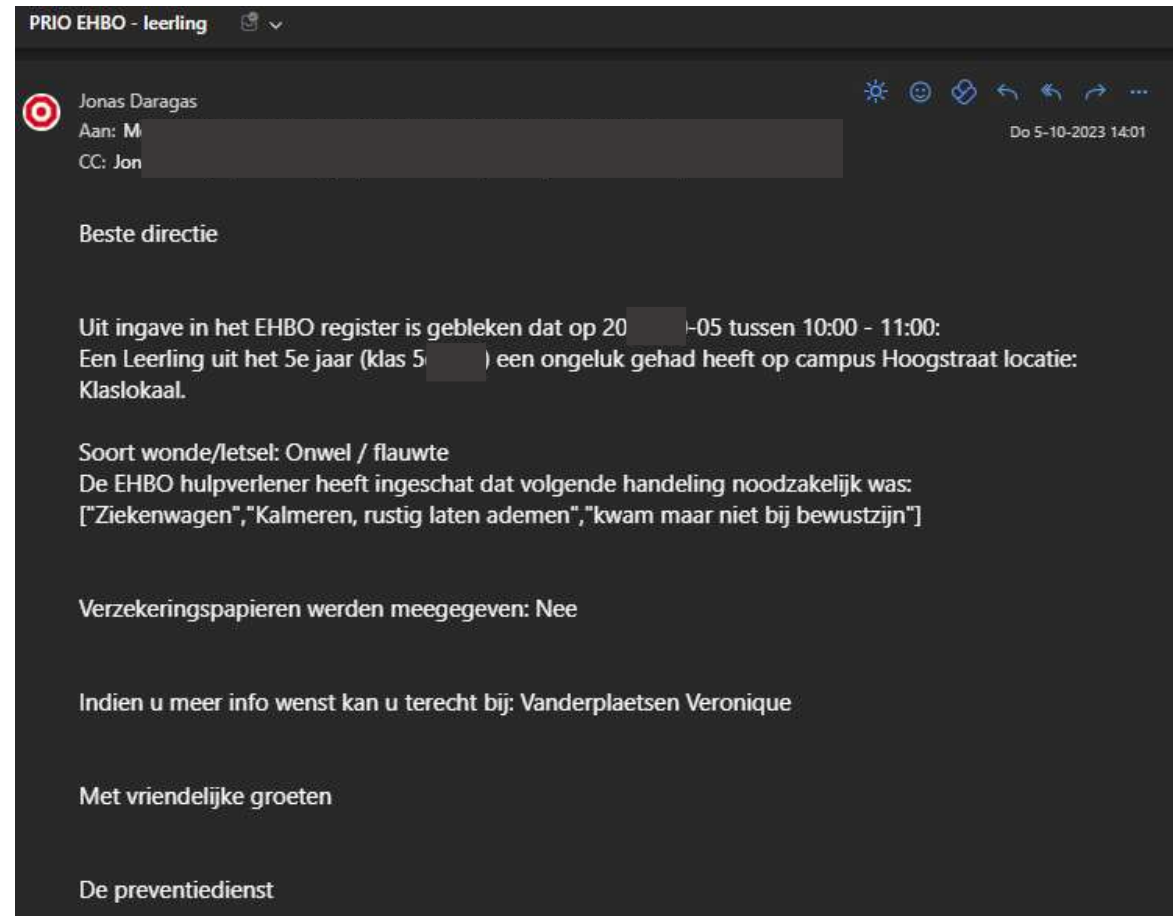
PRIO EHBO - leerling

Jonas Daragas
Aan: M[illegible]
CC: Jon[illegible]

Do 5-10-2023 14:01

Beste directie

Uit ingave in het EHBO register is gebleken dat op 20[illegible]-05 tussen 10:00 - 11:00:
Een Leerling uit het 5e jaar (klas 5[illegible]) een ongeluk gehad heeft op campus Hoogstraat locatie: Klaslokaal.

Soort wonde/letsel: Onwel / flauwte
De EHBO hulpverlener heeft ingeschat dat volgende handeling noodzakelijk was:
["Ziekenwagen","Kalmeren, rustig laten ademen","kwam maar niet bij bewustzijn"]

Verzekeringspapieren werden meegegeven: Nee

Indien u meer info wenst kan u terecht bij: Vanderplaetsen Veronique

Met vriendelijke groeten

De preventiedienst